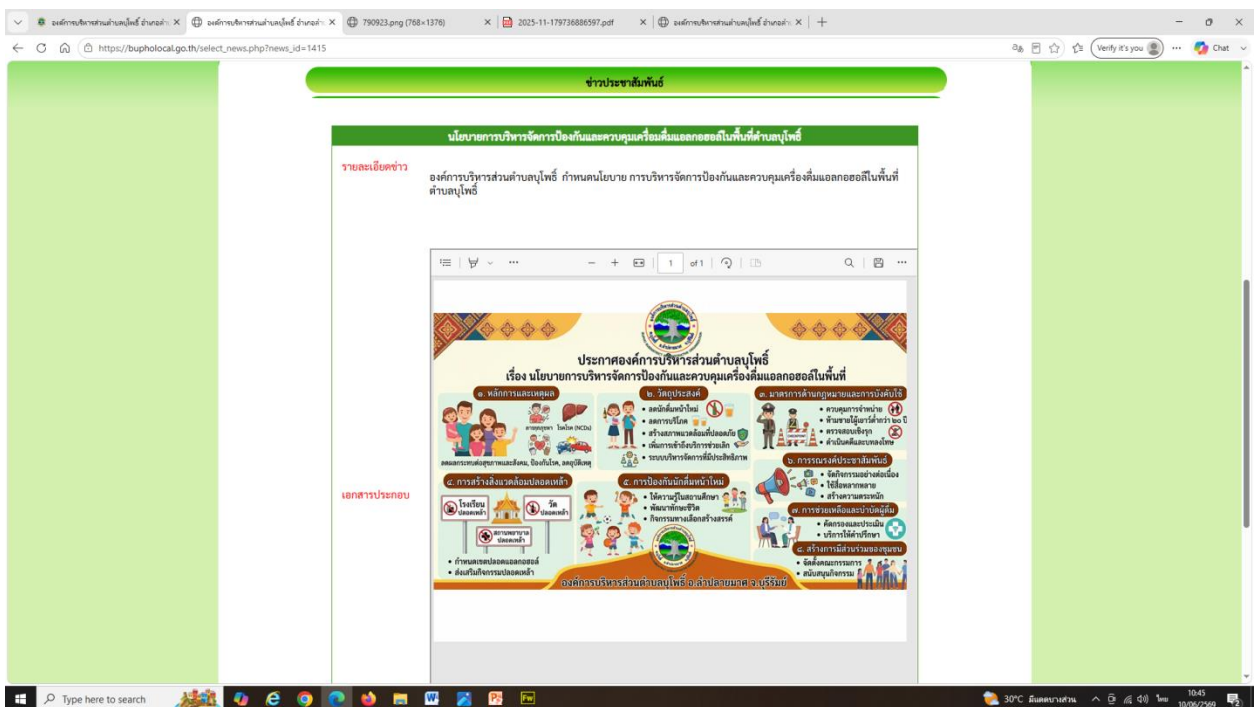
องค์การบริหารส่วนตำบลบุโพธิ์ อำเภอลำ ×
องค์การบริหารส่วนตำบลบุโพธิ์ อำเภอลำ ×
790923.png (768×1376) ×
2025-11-179736886597.pdf ×
องค์การบริหารส่วนตำบลบุโพธิ์ อำเภอลำ ×
https://bupholocal.go.th/select_news.php?news_id=1415
Verify it's you
Chat

ข่าวประชาสัมพันธ์

นโยบายการบริหารจัดการป้องกันและควบคุมเครื่องดื่มแอลกอฮอล์ในพื้นที่ตำบลบุโพธิ์

รายละเอียดข่าว

องค์การบริหารส่วนตำบลบุโพธิ์ กำหนดนโยบาย การบริหารจัดการป้องกันและควบคุมเครื่องดื่มแอลกอฮอล์ในพื้นที่ตำบลบุโพธิ์

เอกสารประกอบ

1 of 1

ประกาศองค์การบริหารส่วนตำบลบุโพธิ์
เรื่อง นโยบายการบริหารจัดการป้องกันและควบคุมเครื่องดื่มแอลกอฮอล์ในพื้นที่

๑. หลักการและเหตุผล
ลดผลกระทบต่อสุขภาพและสังคม, ป้องกันโรค, ลดอุบัติเหตุ

๒. วัตถุประสงค์
• ลดนักดื่มหน้าใหม่
• ลดการบริโภค
• สร้างสภาพแวดล้อมที่ปลอดภัย
• เพิ่มการเข้าถึงบริการช่วยเลิก
• ระบบบริหารจัดการที่มีประสิทธิภาพ

๓. มาตรการด้านกฎหมายและการบังคับใช้
• ควบคุมการจำหน่าย
• ห้ามขายให้เยาวชนต่ำกว่า ๒๐ ปี
• ตรวจสอบเข้มงวด
• ดำเนินคดีและบทลงโทษ

๔. การสร้างสิ่งแวดล้อมปลอดเหล้า
โรงเรียนปลอดเหล้า
วัดปลอดเหล้า
สถานพยาบาลปลอดเหล้า
• กำหนดเขตปลอดแอลกอฮอล์
• ส่งเสริมกิจกรรมปลอดเหล้า

๕. การป้องกันนักดื่มหน้าใหม่
• ให้ความรู้ในสถานศึกษา
• พัฒนาทักษะชีวิต
• กิจกรรมทางเลือกสร้างสรรค์

๖. การรณรงค์ประชาสัมพันธ์
• จัดกิจกรรมอย่างต่อเนื่อง
• ใช้สื่อหลากหลาย
• สร้างความตระหนัก

๗. การช่วยเหลือและบำบัดผู้ดื่ม
• คัดกรองและประเมิน
• บริการให้คำปรึกษา

๘. สร้างการมีส่วนร่วมของชุมชน
• จัดตั้งคณะกรรมการ
• สนับสนุนกิจกรรม

องค์การบริหารส่วนตำบลบุโพธิ์ อ.ลำปลายมาศ จ.บุรีรัมย์

Type here to search
30°C มีแดดบางส่วน
ไทย
10:45
10/06/2569